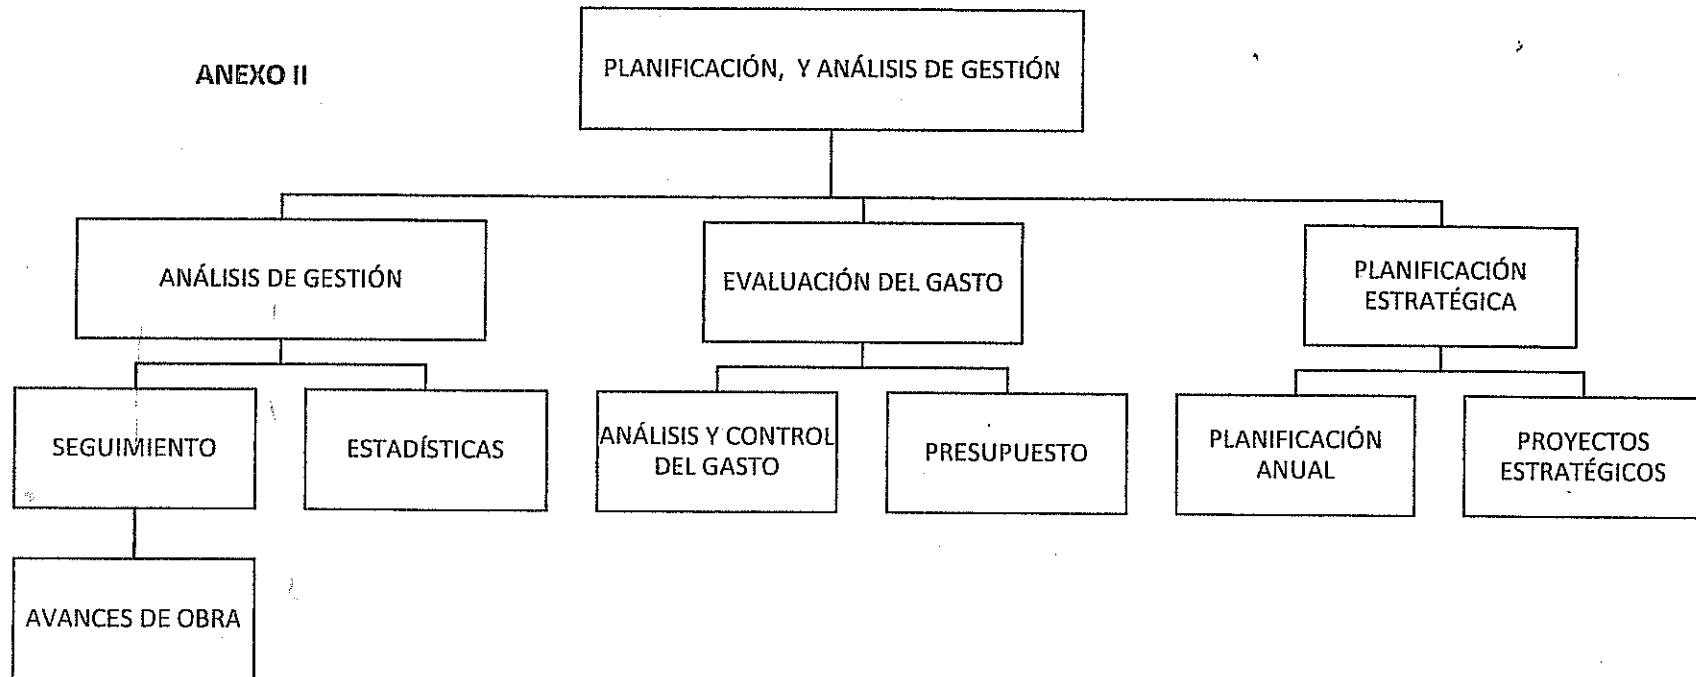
ANEXO II

PLANIFICACIÓN, Y ANÁLISIS DE GESTIÓN

ANÁLISIS DE GESTIÓN

EVALUACIÓN DEL GASTO

PLANIFICACIÓN ESTRATÉGICA

SEGUIMIENTO

ESTADÍSTICAS

ANÁLISIS Y CONTROL DEL GASTO

PRESUPUESTO

PLANIFICACIÓN ANUAL

PROYECTOS ESTRATÉGICOS

AVANCES DE OBRA